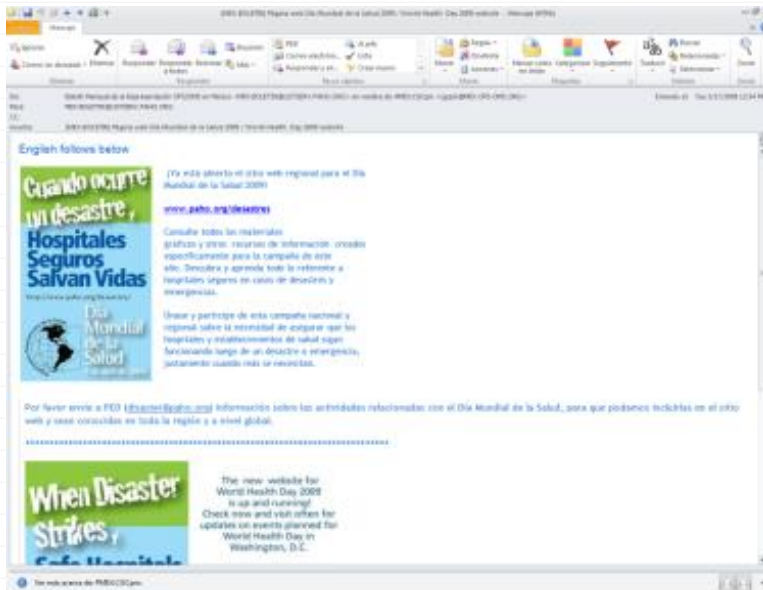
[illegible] BOLETÍN] Página web Día Mundial de la Salud 2009 / World Health Day 2009 website - Mensaje (HTML)

Mensaje

Eliminar | Responder | Responder a todos | Reenviar | Mover | Seguimiento | Buscar

English follows below

Cuando ocurre un desastre, Hospitales Seguros Salvan Vidas

http://www.paho.org/desastres

Día Mundial de la Salud

¡Ya está abierto el sitio web regional para el Día Mundial de la Salud 2009!

www.paho.org/desastres

Consulte todos los materiales gráficos y otros recursos de información creados específicamente para la campaña de este año. Descubra y aprenda todo lo referente a hospitales seguros en casos de desastres y emergencias.

Únase y participe en esta campaña nacional y regional sobre la necesidad de asegurar que los hospitales y establecimientos de salud sigan funcionando luego de un desastre o emergencia, justamente cuando más se necesitan.

Por favor envíe a PED (disaster@paho.org) información sobre las actividades relacionadas con el Día Mundial de la Salud, para que podamos incluirlas en el sitio web y sean conocidas en toda la región y a nivel global.

****************************************************************

When Disaster Strikes, Safe Hospitals

The new website for World Health Day 2009 is up and running! Check now and visit often for updates on events planned for World Health Day in Washington, D.C.

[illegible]